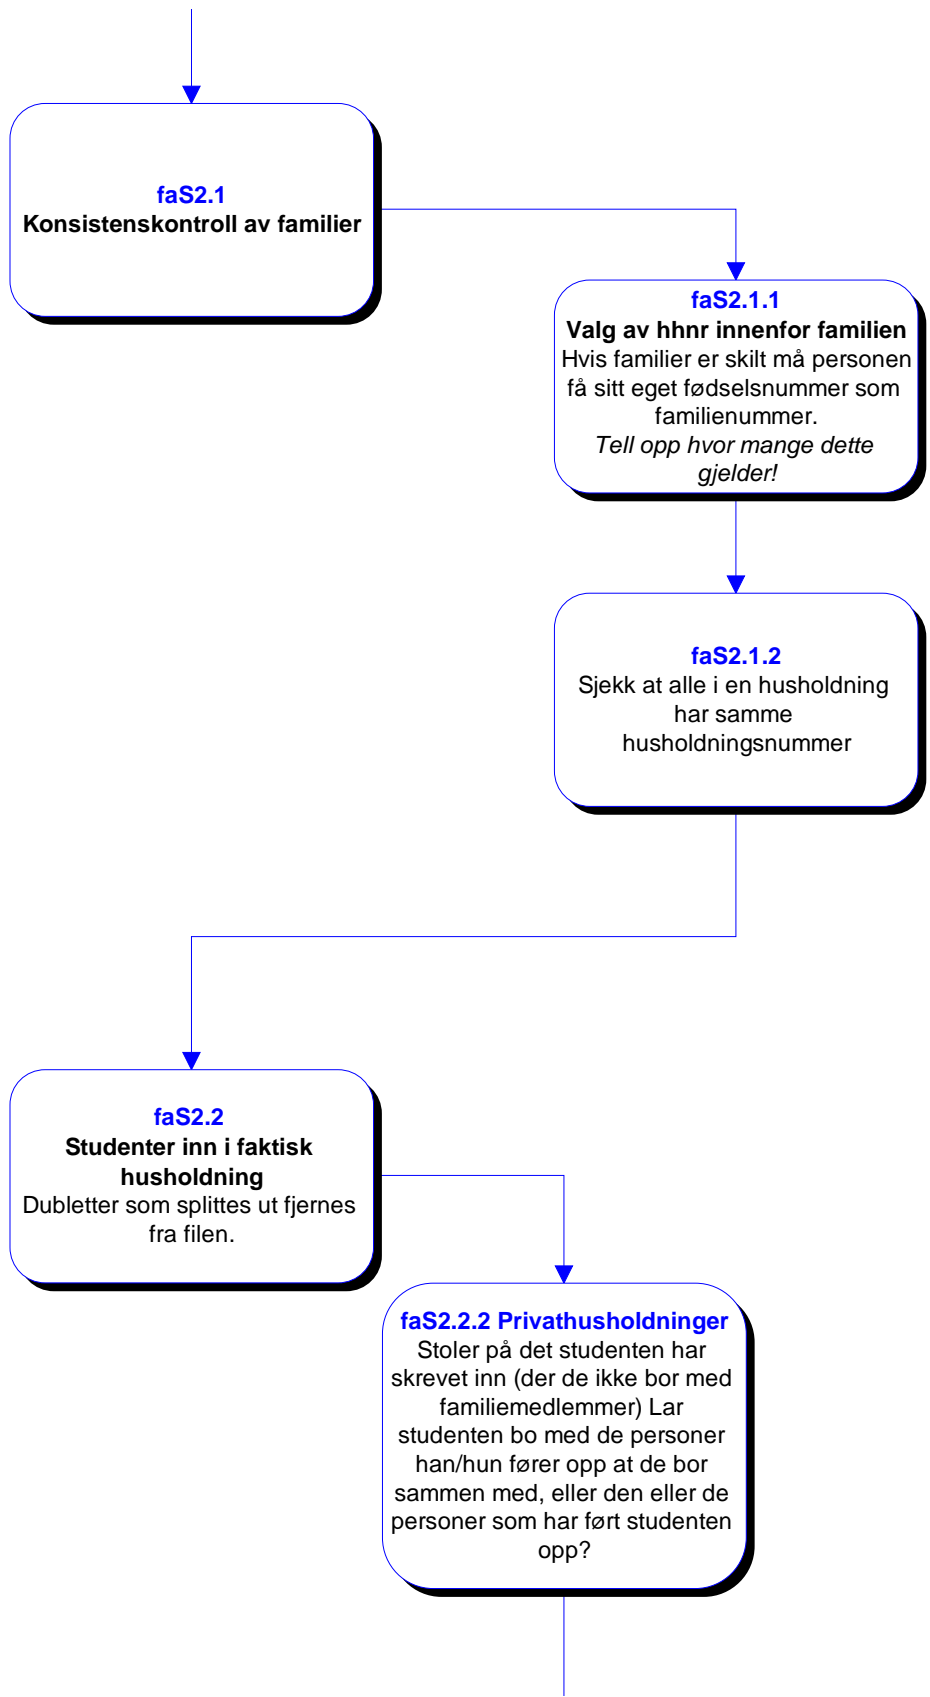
faS2.1
Konsistenskontroll av familier

faS2.1.1
Valg av hhnr innenfor familien
Hvis familier er skilt må personen få sitt eget fødselsnummer som familienummer.
Tell opp hvor mange dette gjelder!

faS2.1.2
Sjekk at alle i en husholdning har samme husholdningsnummer

faS2.2
Studenter inn i faktisk husholdning
Dubletter som splittes ut fjernes fra filen.

faS2.2.2 Privathusholdninger
Stoler på det studenten har skrevet inn (der de ikke bor med familiemedlemmer) Lar studenten bo med de personer han/hun fører opp at de bor sammen med, eller den eller de personer som har ført studenten opp?